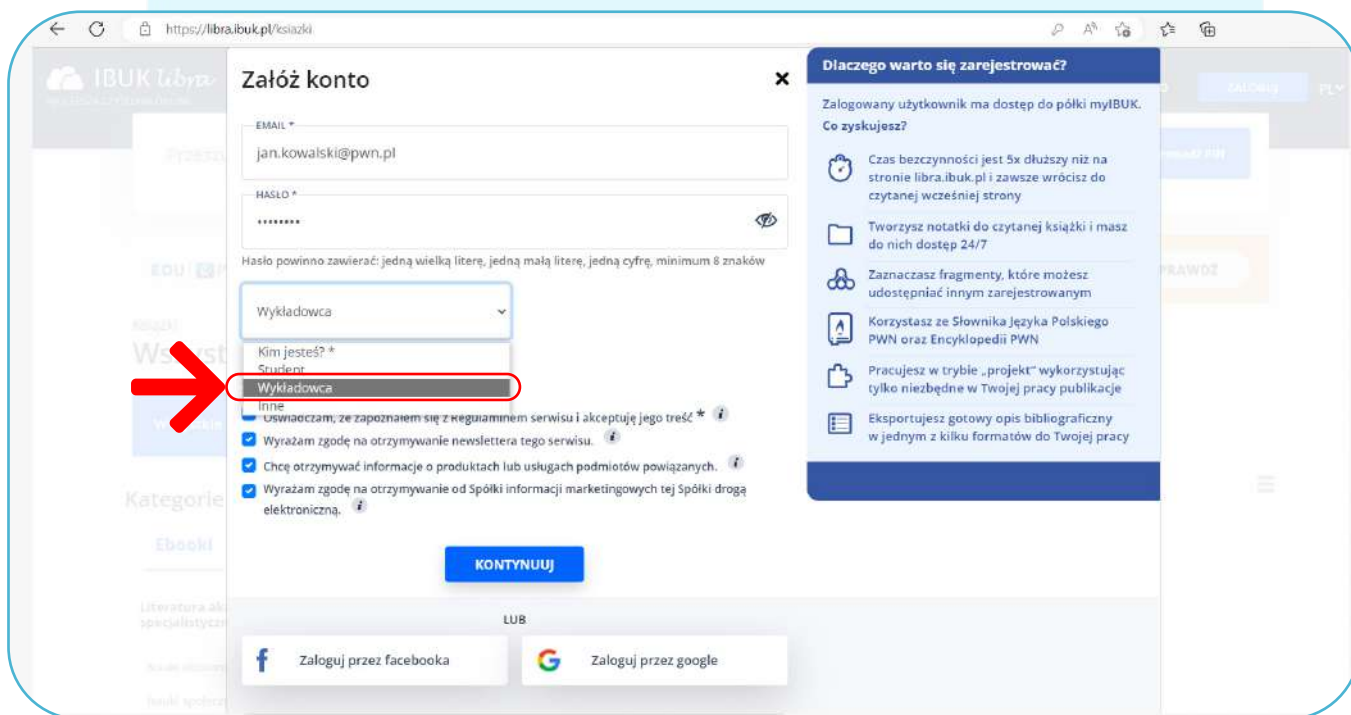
https://libra.ibuk.pl/ksiazki

IBUK libra

Załóż konto

×

EMAIL *
jan.kowalski@pwn.pl

HASŁO *
••••••••

Hasło powinno zawierać: jedną wielką literę, jedną małą literę, jedną cyfrę, minimum 8 znaków

Wykładowca

Kim jesteś? *
Student
Wykładowca
Inne

Oświadczam, że zapoznałem się z Regulaminem serwisu i akceptuję jego treść *
Wyrażam zgodę na otrzymywanie newslettera tego serwisu.
Chcę otrzymywać informacje o produktach lub usługach podmiotów powiązanych.
Wyrażam zgodę na otrzymywanie od Spółki informacji marketingowych tej Spółki drogą elektroniczną.

KONTYNUUJ

LUB

Zaloguj przez facebooka

Zaloguj przez google

Dlaczego warto się zarejestrować?

Zalogowany użytkownik ma dostęp do półki myIBUK. Co zyskujesz?

Czas bezczynności jest 5x dłuższy niż na stronie libra.ibuk.pl i zawsze wrócisz do czytanej wcześniej strony

Tworzysz notatki do czytanej książki i masz do nich dostęp 24/7

Zaznaczasz fragmenty, które możesz udostępniać innym zarejestrowanym

Korzystasz ze Słownika Języka Polskiego PWN oraz Encyklopedii PWN

Pracujesz w trybie „projekt" wykorzystując tylko niezbędne w Twojej pracy publikacje

Eksportujesz gotowy opis bibliograficzny w jednym z kilku formatów do Twojej pracy

ZALOGUJ
PL
SPRAWDŹ
Kategorie
Ebooki